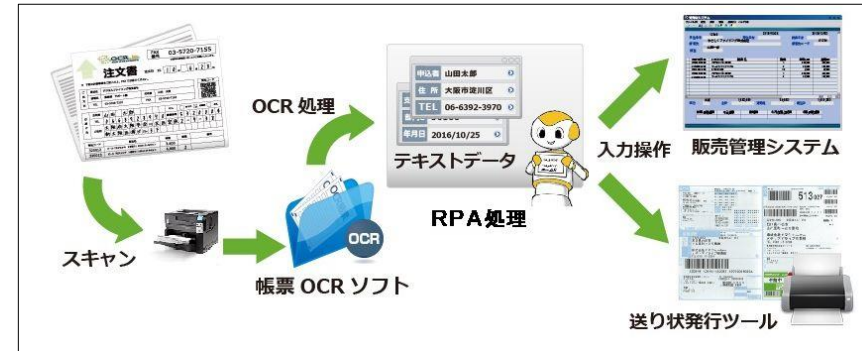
注文書

03-5720-7155

OCR 処理

申込者 山田太郎

住所 大阪市淀川区

TEL 06-6392-3970

年月日 2016/10/25

テキストデータ

入力操作

販売管理システム

スキャン

OCR

帳票 OCR ソフト

RPA処理

送り状発行ツール